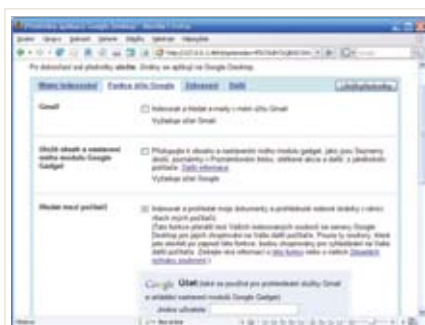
Předvolby aplikace Google Desktop - Mozilla Firefox

Soubor Úpravy Zobrazit Historie Záložky Nástroje Nápověda

Po dokončení své předvolby uložte. Změny se aplikují na Google Desktop.

Místa indexování | Funkce účtu Google | Zobrazení | Další | Uložit předvolby

Gmail

Indexovat a hledat e-maily v mém účtu Gmail

Vyžaduje účet Gmail.

Uložit obsah a nastavení mého modulu Google Gadget

Přizpůsobit a uložit nastavení mého modulu gadget, jako jsou Seznamy úkolů, poznámky v Poznámkovém bloku, sledované akcie a další, z jakéhokoliv počítače. Další informace

Vyžaduje účet Google

Hledat mezi počítači

Indexovat a prohledat moje dokumenty a prohlížené webové stránky z několika mých počítačů.
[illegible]

Google Účet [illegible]

Jméno uživatele

Hotovo